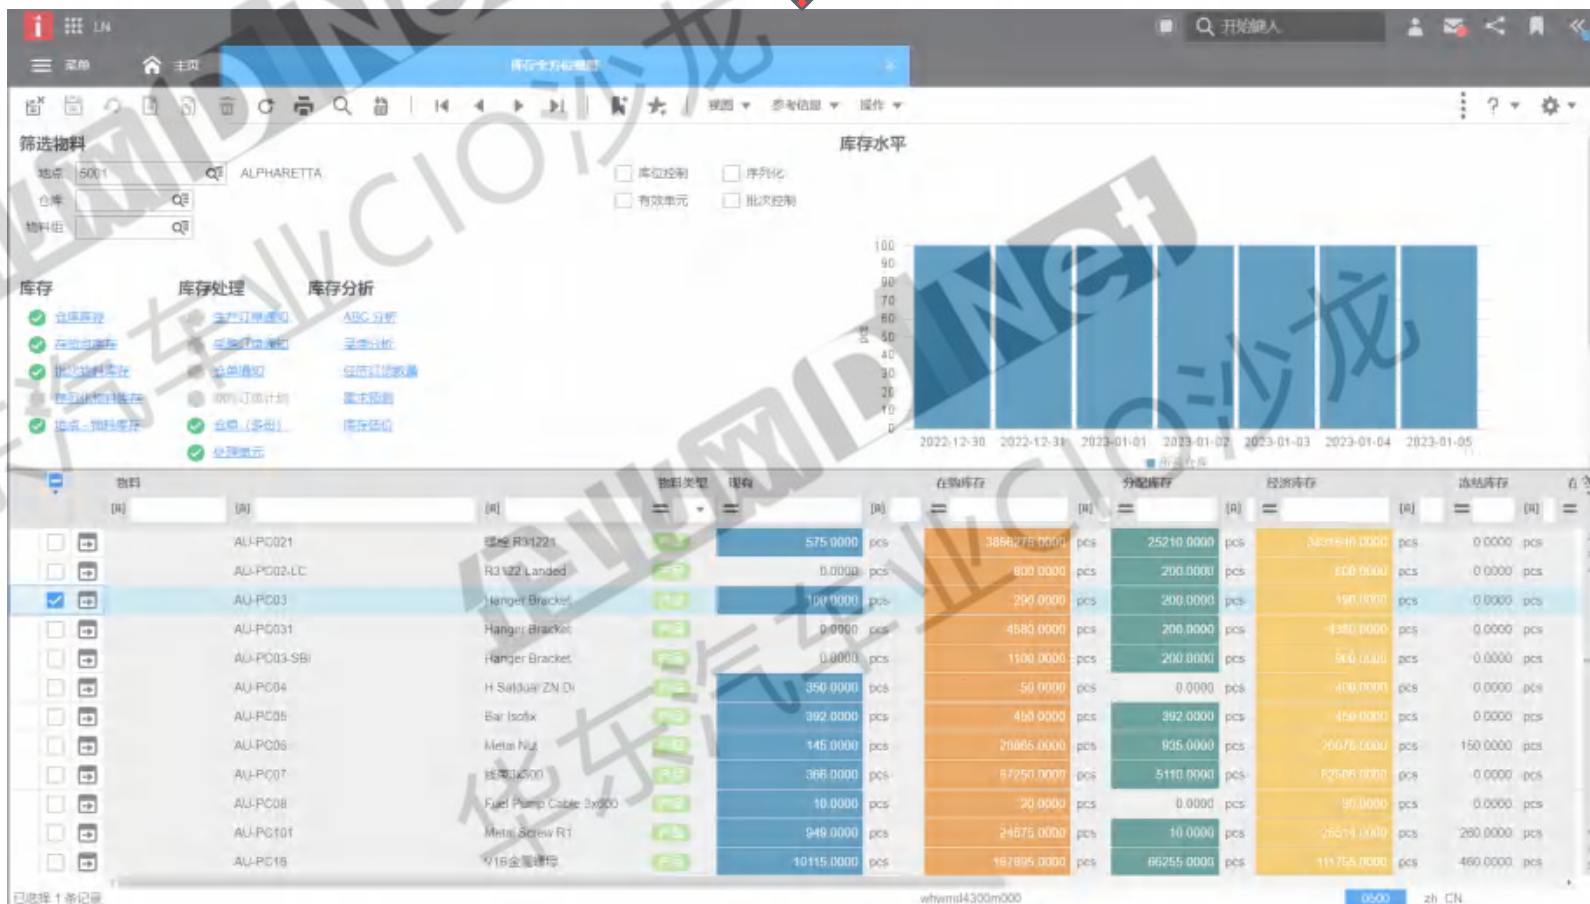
LN

开始键入

菜单 主页 库存全方位概览

视图 参考信息 操作

筛选物料

地点 5001 ALPHARETTA

仓库

物料组

库位控制 序列化

有效单元 批次控制

库存水平

库存 库存处理 库存分析

仓库库存 生产订单通知 ABC 分析

在途库存 采购订单通知 呆滞分析

批次物料库存 拣货通知 保质期切割

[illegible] 调拨订单计划 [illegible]

地点 - 物料库存 仓库 (多组) 库存估价

处理库存

100 90 80 70 60 50 40 30 20 10 0

2022-12-30 2022-12-31 2023-01-01 2023-01-02 2023-01-03 2023-01-04 2023-01-05

所需库存

| | | 物料 | | 物料类型 | 现有 | | 在购库存 | | 分配库存 | | 经济库存 | | 冻结库存 | |
|---|---|---|---|---|---|---|---|---|---|---|---|---|---|---|
| | | AU-PC021 | 螺栓 R31221 | | 575.0000 | pcs | 38662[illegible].0000 | pcs | 25210.0000 | pcs | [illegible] | pcs | 0.0000 | pcs |
| | | AU-PC02-LC | R3122 Landed | | 0.0000 | pcs | 800.0000 | pcs | 200.0000 | pcs | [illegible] | pcs | 0.0000 | pcs |
| | | AU-PC03 | Hanger Bracket | | 100.0000 | pcs | 290.0000 | pcs | 200.0000 | pcs | 190.0000 | pcs | 0.0000 | pcs |
| | | AU-PC031 | Hanger Bracket | | 0.0000 | pcs | 4580.0000 | pcs | 200.0000 | pcs | 4380.0000 | pcs | 0.0000 | pcs |
| | | AU-PC03-SBI | Hanger Bracket | | 0.0000 | pcs | 1100.0000 | pcs | 200.0000 | pcs | 900.0000 | pcs | 0.0000 | pcs |
| | | AU-PC04 | H Satdaur ZN Di | | 350.0000 | pcs | 50.0000 | pcs | 0.0000 | pcs | 400.0000 | pcs | 0.0000 | pcs |
| | | AU-PC05 | Bar Isofix | | 392.0000 | pcs | 450.0000 | pcs | 392.0000 | pcs | 450.0000 | pcs | 0.0000 | pcs |
| | | AU-PC06 | Metal Nut | | 145.0000 | pcs | 20865.0000 | pcs | 935.0000 | pcs | 20075.0000 | pcs | 150.0000 | pcs |
| | | AU-PC07 | 线束3x500 | | 366.0000 | pcs | 67250.0000 | pcs | 5110.0000 | pcs | 62506.0000 | pcs | 0.0000 | pcs |
| | | AU-PC08 | Fuel Pump Cable 3x600 | | 10.0000 | pcs | 30.0000 | pcs | 0.0000 | pcs | 90.0000 | pcs | 0.0000 | pcs |
| | | AU-PC101 | Metal Screw R1 | | 949.0000 | pcs | 24675.0000 | pcs | 10.0000 | pcs | 26514.0000 | pcs | 260.0000 | pcs |
| | | AU-PC18 | M16金属螺母 | | 10115.0000 | pcs | 167895.0000 | pcs | 66255.0000 | pcs | 111755.0000 | pcs | 460.0000 | pcs |

已选择 1 条记录

whwmd4300m000

0500 zh_CN